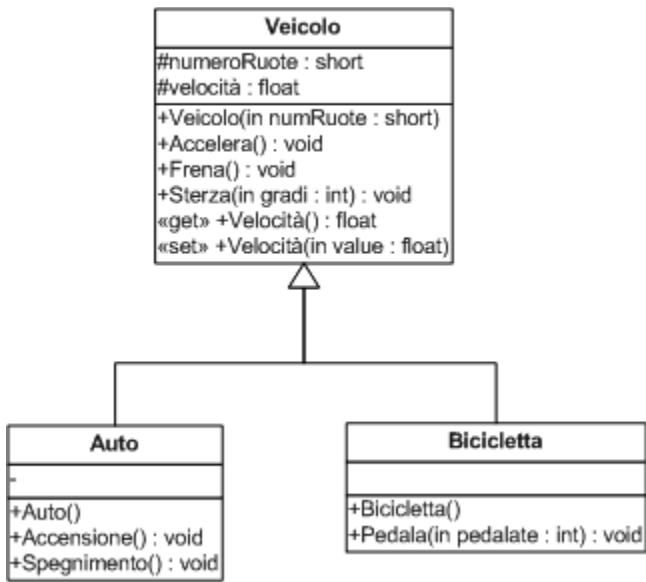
Veicolo

#numeroRuote : short
#velocità : float

+Veicolo(in numRuote : short)
+Accelera() : void
+Frena() : void
+Sterza(in gradi : int) : void
«get» +Velocità() : float
«set» +Velocità(in value : float)

Auto

-

+Auto()
+Accensione() : void
+Spegnimento() : void

Bicicletta

+Bicicletta()
+Pedala(in pedalate : int) : void